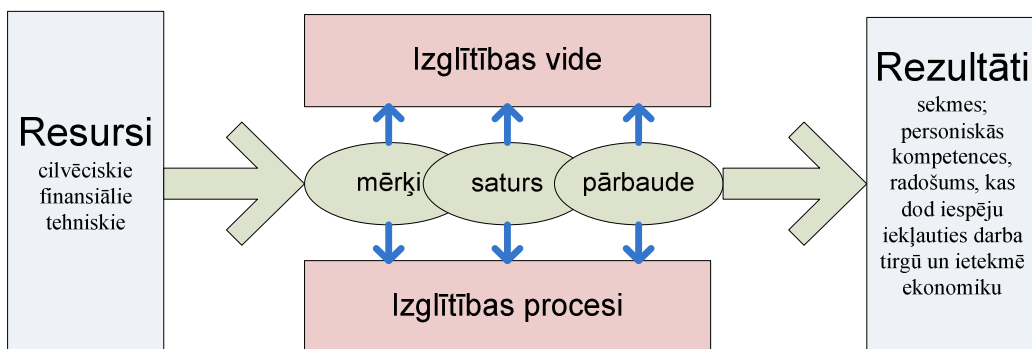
Resursi
cilvēciskie
finansiālie
tehniskie

Izglītības vide

mērķi
saturs
pārbaude

Izglītības procesi

Rezultāti
sekmes;
personiskās kompetences,
radošums, kas dod iespēju iekļauties darba tirgū un ietekmē ekonomiku